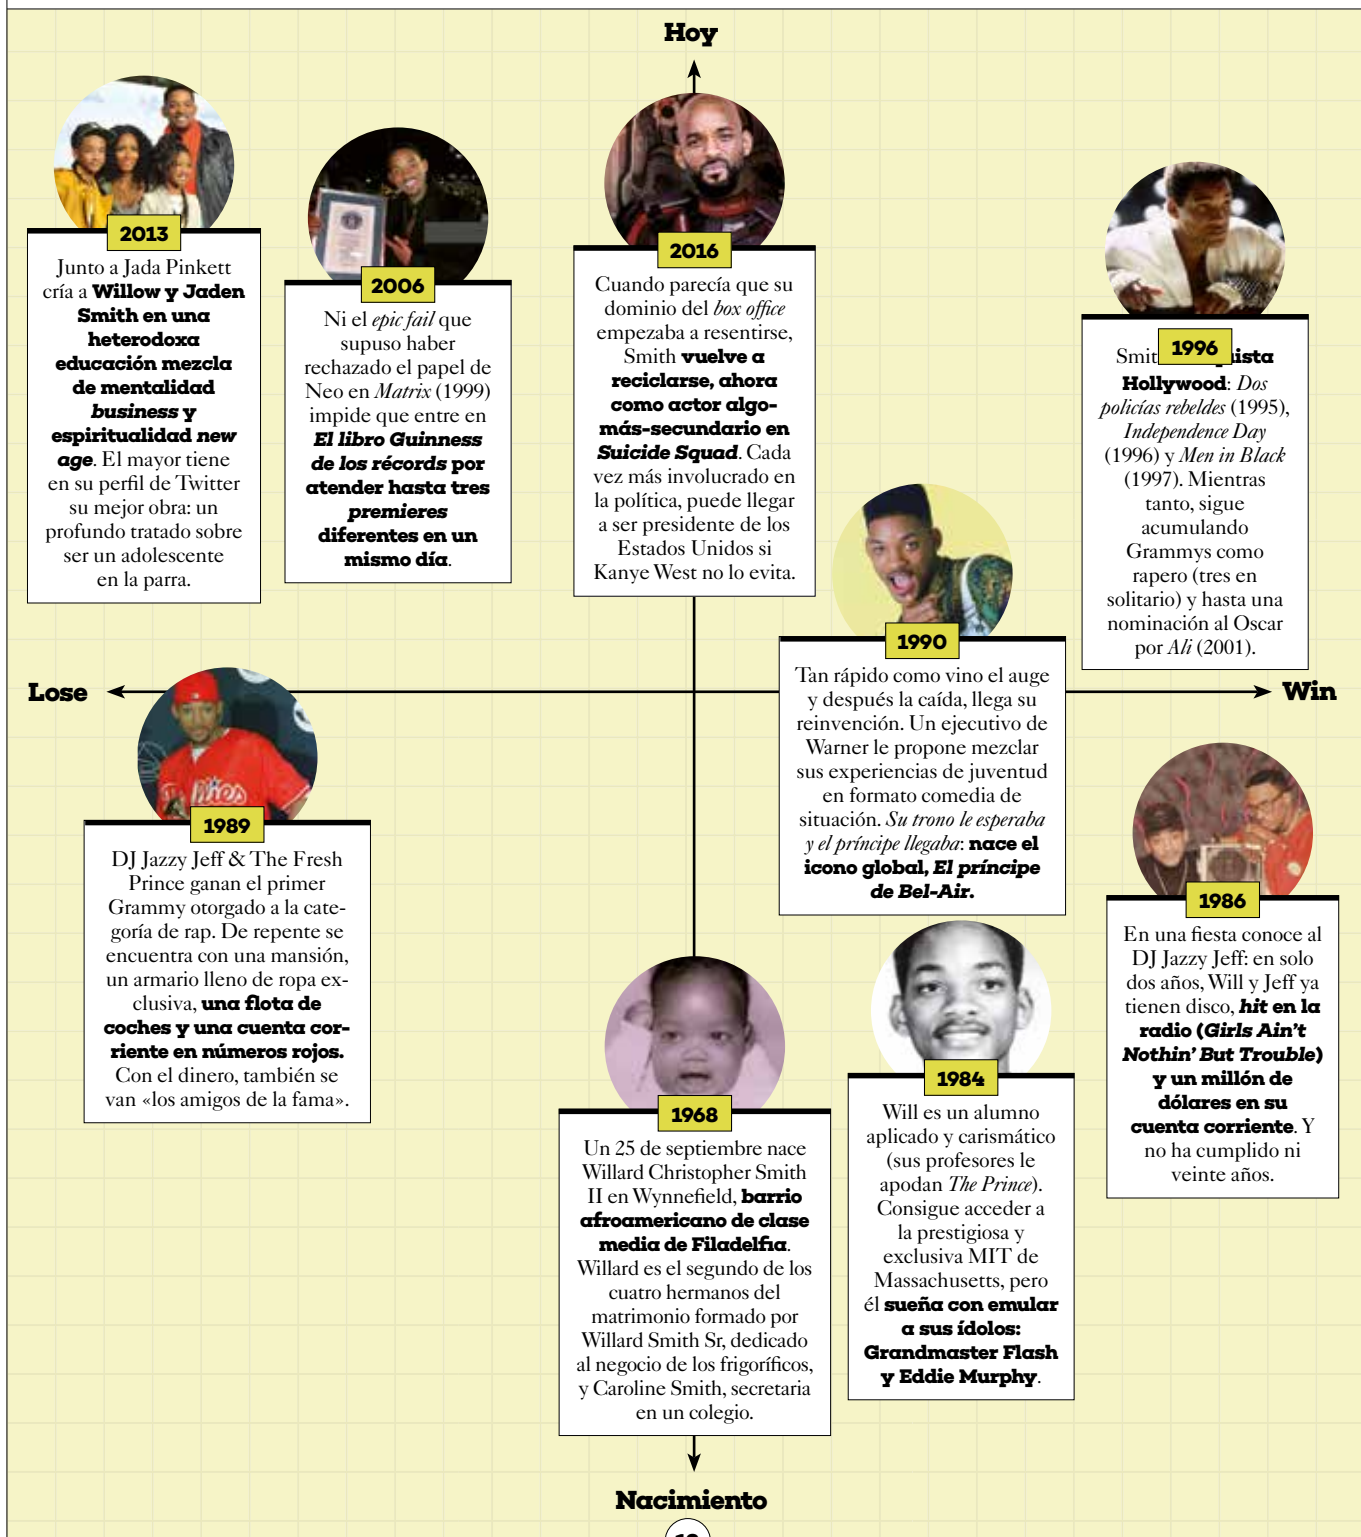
Hoy

2013

Junto a Jada Pinkett cría a Willow y Jaden Smith en una heterodoxa educación mezcla de mentalidad business y espiritualidad new age. El mayor tiene en su perfil de Twitter su mejor obra: un profundo tratado sobre ser un adolescente en la parra.

2006

Ni el epic fail que supuso haber rechazado el papel de Neo en Matrix (1999) impide que entre en El libro Guinness de los récords por atender hasta tres premieres diferentes en un mismo día.

2016

Cuando parecía que su dominio del box office empezaba a resentirse, Smith vuelve a reciclarse, ahora como actor algo-más-secundario en Suicide Squad. Cada vez más involucrado en la política, puede llegar a ser presidente de los Estados Unidos si Kanye West no lo evita.

1996

Smit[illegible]ista Hollywood: Dos policías rebeldes (1995), Independence Day (1996) y Men in Black (1997). Mientras tanto, sigue acumulando Grammys como rapero (tres en solitario) y hasta una nominación al Oscar por Ali (2001).

Lose

Win

1990

Tan rápido como vino el auge y después la caída, llega su reinvención. Un ejecutivo de Warner le propone mezclar sus experiencias de juventud en formato comedia de situación. Su trono le esperaba y el príncipe llegaba: nace el icono global, El príncipe de Bel-Air.

1989

DJ Jazzy Jeff & The Fresh Prince ganan el primer Grammy otorgado a la categoría de rap. De repente se encuentra con una mansión, un armario lleno de ropa exclusiva, una flota de coches y una cuenta corriente en números rojos. Con el dinero, también se van «los amigos de la fama».

1986

En una fiesta conoce al DJ Jazzy Jeff: en solo dos años, Will y Jeff ya tienen disco, hit en la radio (Girls Ain't Nothin' But Trouble) y un millón de dólares en su cuenta corriente. Y no ha cumplido ni veinte años.

1968

Un 25 de septiembre nace Willard Christopher Smith II en Wynnefield, barrio afroamericano de clase media de Filadelfia. Willard es el segundo de los cuatro hermanos del matrimonio formado por Willard Smith Sr, dedicado al negocio de los frigoríficos, y Caroline Smith, secretaria en un colegio.

1984

Will es un alumno aplicado y carismático (sus profesores le apodan The Prince). Consigue acceder a la prestigiosa y exclusiva MIT de Massachusetts, pero él sueña con emular a sus ídolos: Grandmaster Flash y Eddie Murphy.

Nacimiento